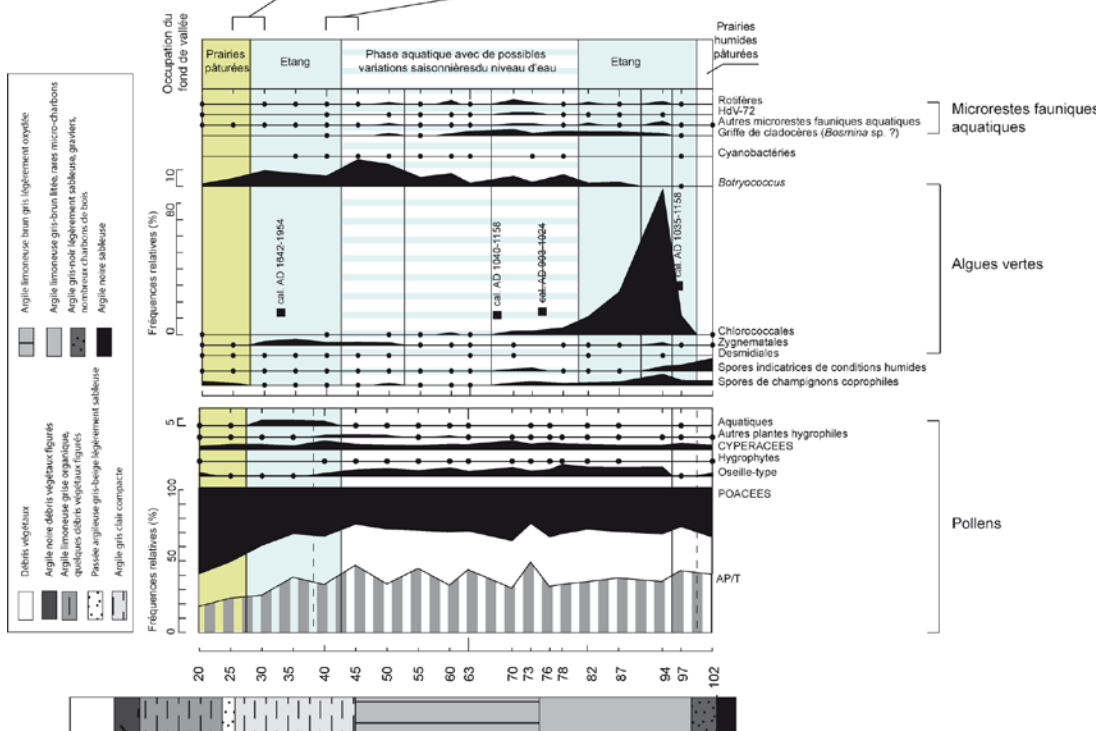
Occupation du fond de vallée

Prairies pâturées | Etang | Phase aquatique avec de possibles variations saisonnièresdu niveau d'eau | Etang | Prairies humides pâturées

Rotifères
HdV-72
Autres microrestes fauniques aquatiques
Griffe de cladocères (*Bosmina* sp. ?)
Microrestes fauniques aquatiques

Cyanobactéries

10
*Botryococcus*

80
Fréquences relatives (%)
0

cal. AD 1642-1954
cal. AD 1040-1158
cal. AD 993-1024
cal. AD 1035-1158

Algues vertes

Chlorococcales
Zygnematales
Desmidiales
Spores indicatrices de conditions humides
Spores de champignons coprophiles

5
Aquatiques
Autres plantes hygrophiles
CYPERACEES
Hygrophytes
Oseille-type

100
POACEES
Pollens

Fréquences relatives (%)
50
AP/T
0

20 25 30 35 40 45 50 55 60 63 70 73 76 78 82 87 94 97 102

Argile limoneuse brun gris légèrement oxydée
Argile limoneuse gris-brun litée, rares micro-charbons
Argile gris-noir légèrement sableuse, graviers, nombreux charbons de bois
Argile noire sableuse

Débris végétaux
Argile noire débris végétaux figurés
Argile limoneuse grise organique, quelques débris végétaux figurés
Passée argileuse gris-beige légèrement sableuse
Argile gris clair compacte